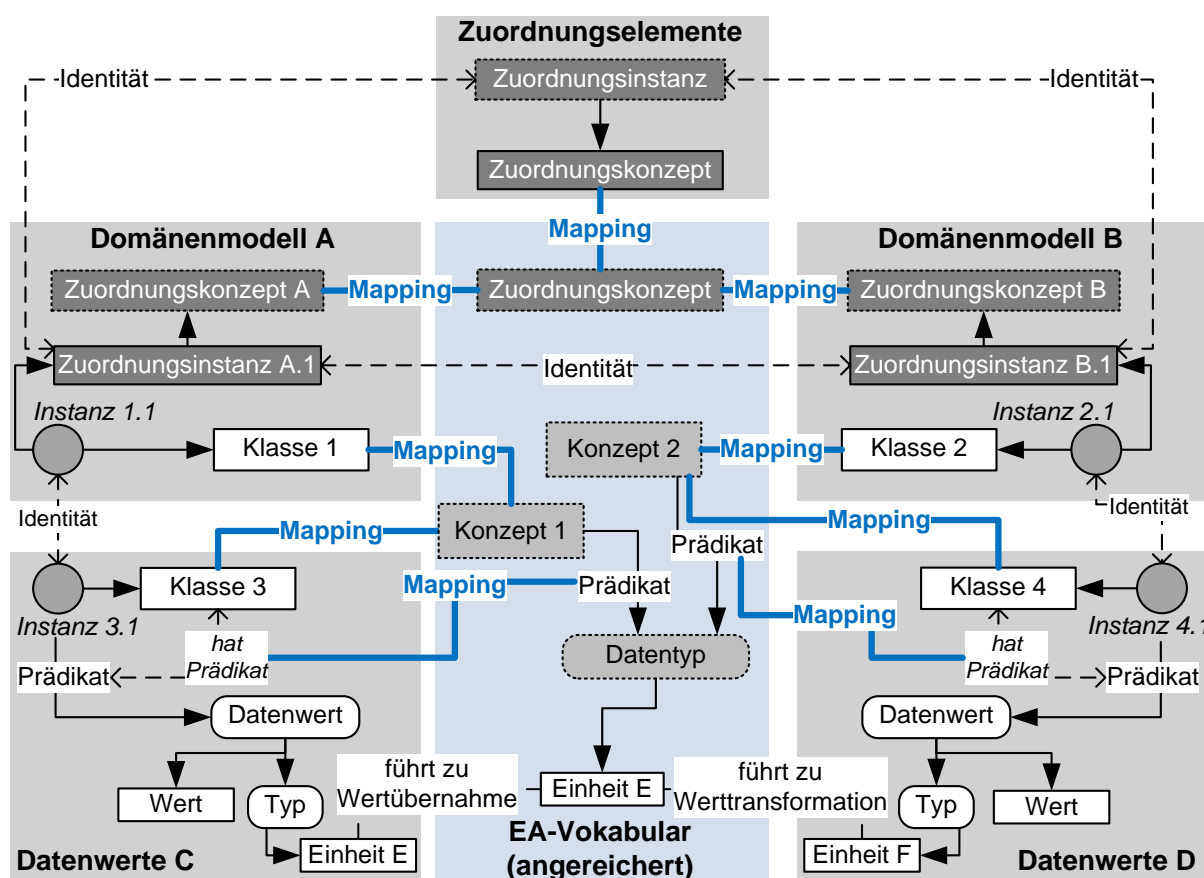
Zuordnungselemente

Identität

Zuordnungsinstanz

Identität

Zuordnungskonzept

Mapping

Domänenmodell A

Domänenmodell B

Zuordnungskonzept A

Mapping

Zuordnungskonzept

Mapping

Zuordnungskonzept B

Zuordnungsinstanz A.1

Identität

Zuordnungsinstanz B.1

Instanz 1.1

Instanz 2.1

Klasse 1

Mapping

Konzept 2

Mapping

Klasse 2

Identität

Identität

Mapping

Konzept 1

Mapping

Prädikat

Klasse 3

Mapping

Prädikat

Klasse 4

Mapping

Instanz 3.1

hat Prädikat

Datentyp

hat Prädikat

Instanz 4.1

Prädikat

Prädikat

Datenwert

Datenwert

führt zu Wertübernahme

Einheit E

führt zu Werttransformation

Wert

Typ

Typ

Wert

Einheit E

EA-Vokabular (angereichert)

Einheit F

Datenwerte C

Datenwerte D